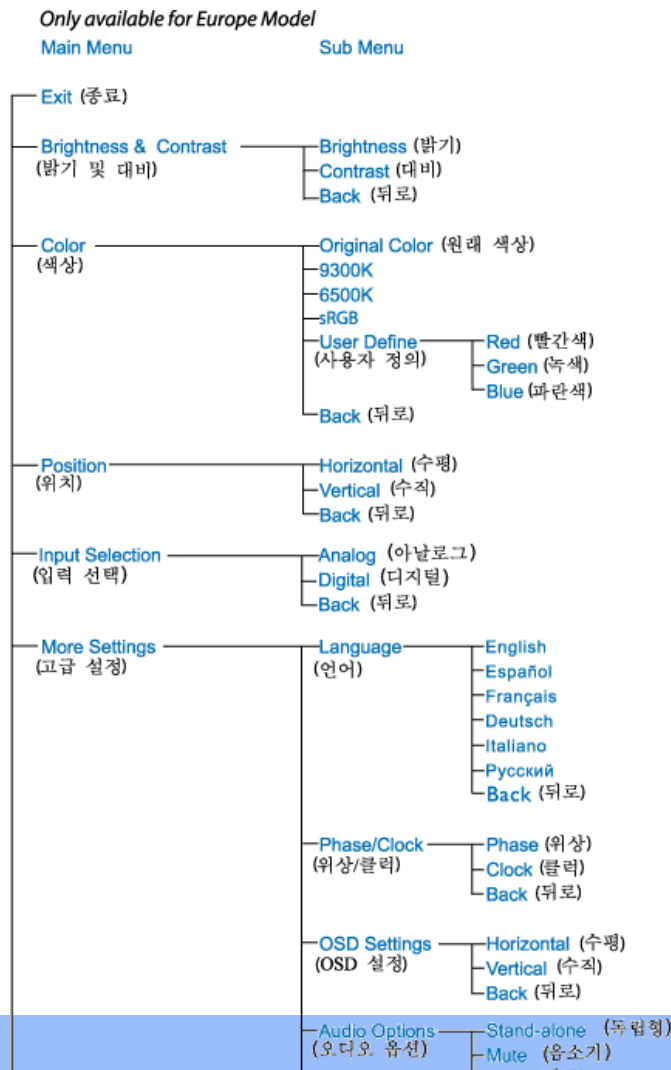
Only available for Europe Model

Main Menu

Sub Menu

Exit (종료)

Brightness & Contrast (밝기 및 대비)

Brightness (밝기)
Contrast (대비)
Back (뒤로)

Color (색상)

Original Color (원래 색상)
9300K
6500K
sRGB
User Define (사용자 정의)
Red (빨간색)
Green (녹색)
Blue (파란색)
Back (뒤로)

Position (위치)

Horizontal (수평)
Vertical (수직)
Back (뒤로)

Input Selection (입력 선택)

Analog (아날로그)
Digital (디지털)
Back (뒤로)

More Settings (고급 설정)

Language (언어)
English
Español
Français
Deutsch
Italiano
Русский
Back (뒤로)

Phase/Clock (위상/클럭)
Phase (위상)
Clock (클럭)
Back (뒤로)

OSD Settings (OSD 설정)
Horizontal (수평)
Vertical (수직)
Back (뒤로)

Audio Options (오디오 옵션)
Stand-alone (독립형)
Mute (음소거)